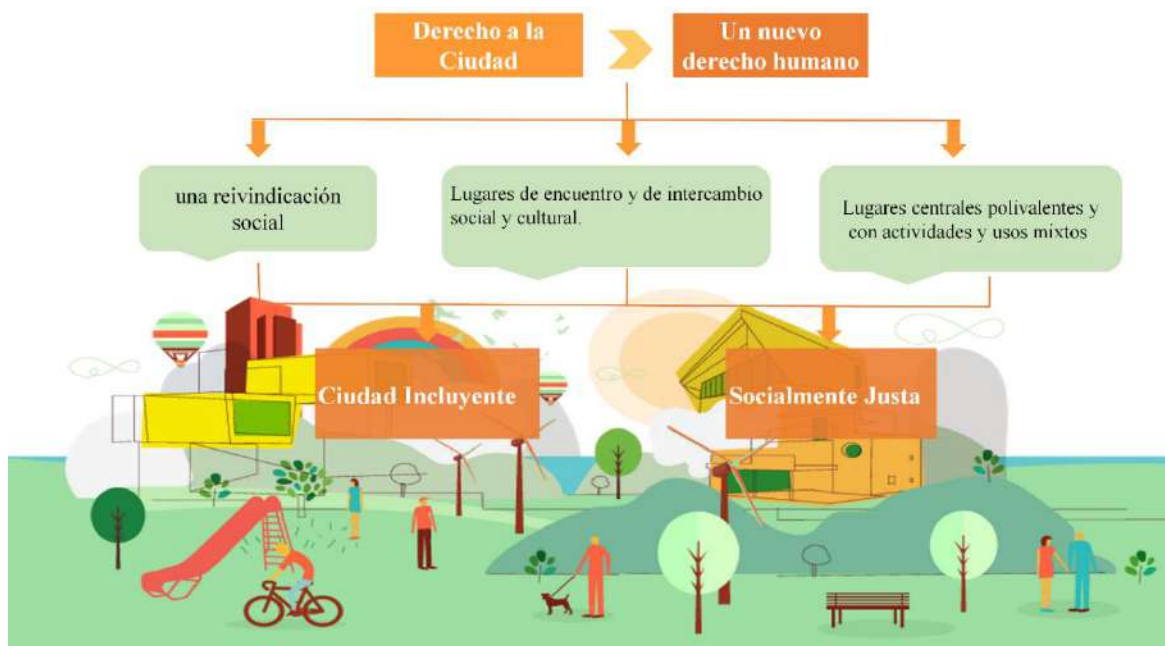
Derecho a la Ciudad

Un nuevo derecho humano

una reivindicación social

Lugares de encuentro y de intercambio social y cultural.

Lugares centrales polivalentes y con actividades y usos mixtos

Ciudad Incluyente

Socialmente Justa